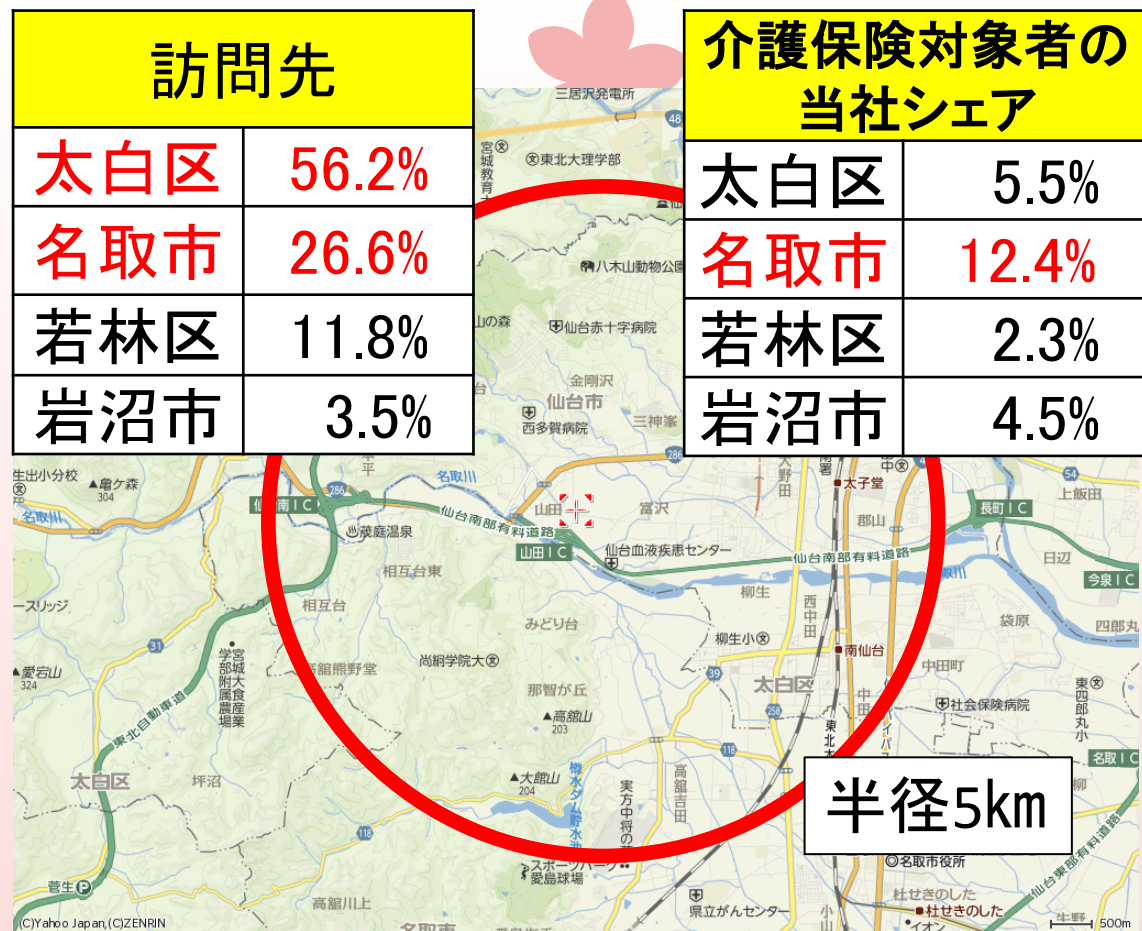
| 訪問先 | |
|---|---|
| 太白区 | 56.2% |
| 名取市 | 26.6% |
| 若林区 | 11.8% |
| 岩沼市 | 3.5% |

| 介護保険対象者の当社シェア | |
|---|---|
| 太白区 | 5.5% |
| 名取市 | 12.4% |
| 若林区 | 2.3% |
| 岩沼市 | 4.5% |

半径5km

三居沢発電所
宮城教育大
東北大理学部
八木山動物公園
仙台赤十字病院
金剛沢
仙台市
西多賀病院
三神峯
山田
富沢
仙台南IC
仙台南部有料道路
山田IC
仙台血液疾患センター
秋保温泉
相互台東
相互台
みどり台
尚絅学院大
那智が丘
高館山
大館山
釜房ダム貯水池
実方中将の墓
高舘吉田
スポーツパーク愛島球場
県立がんセンター
高舘川上
名取市
長町IC
上飯田
日辺
今泉IC
袋原
四郎丸
柳生
西中田
柳生小
南仙台
中田町
太白区
社会保険病院
東四郎丸
東北本線
名取IC
名取市役所
杜せきのした
イオン
太子堂
郡山
大野田
仙台東部有料道路
坪沼
太白区
東北自動車道
学校城大学農場
愛宕山
324
生出小分校
亀ケ森
304
名取川
菅生
ブリッジ
(C)Yahoo Japan,(C)ZENRIN
500m